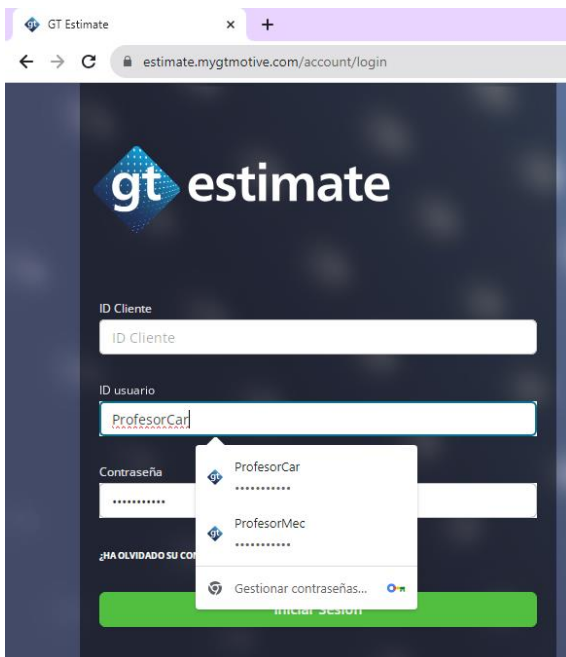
GT Estimate
×
+
estimate.mygtmotive.com/account/login

gt estimate

ID Cliente
ID Cliente

ID usuario
ProfesorCar

Contraseña
•••••••••••

ProfesorCar
•••••••••••

ProfesorMec
•••••••••••

Gestionar contraseñas...

¿HA OLVIDADO SU CO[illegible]

Iniciar sesión